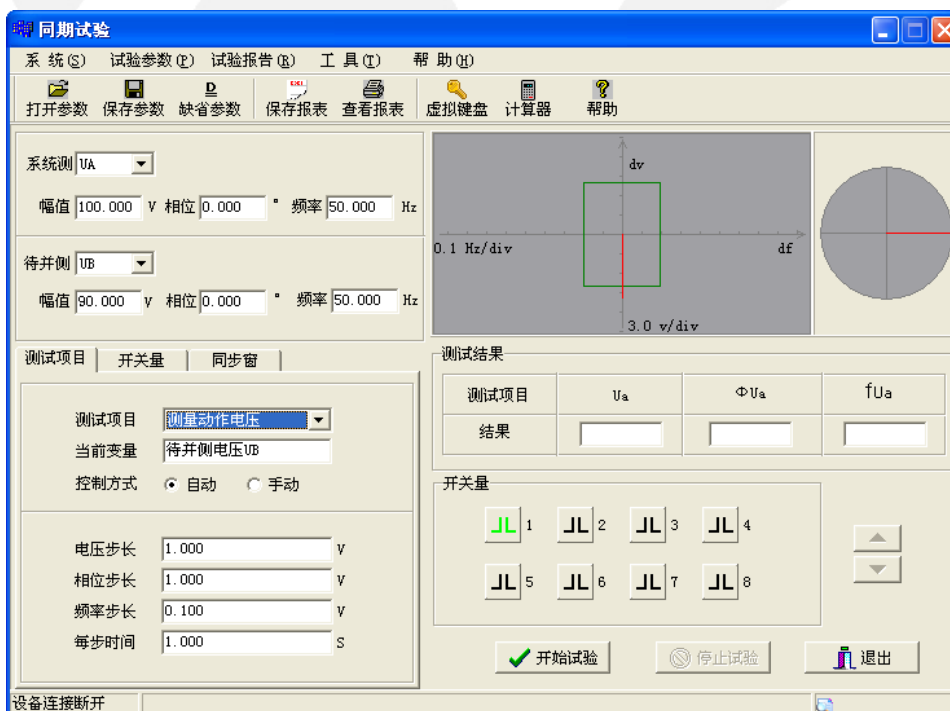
同期试验

系统(S) 试验参数(P) 试验报告(R) 工具(T) 帮助(H)

打开参数 保存参数 缺省参数 保存报表 查看报表 虚拟键盘 计算器 帮助

系统测 UA

幅值 100.000 V 相位 0.000 ° 频率 50.000 Hz

待并侧 UB

幅值 90.000 V 相位 0.000 ° 频率 50.000 Hz

dv
0.1 Hz/div
df
3.0 v/div

测试项目 开关量 同步窗

测试项目 测量动作电压
当前变量 待并侧电压UB
控制方式 自动 手动

电压步长 1.000 V
相位步长 1.000 V
频率步长 0.100 V
每步时间 1.000 S

测试结果

| 测试项目 | Ua | ΦUa | fUa |
|---|---|---|---|
| 结果 | | | |

开关量

1 2 3 4
5 6 7 8

开始试验 停止试验 退出

设备连接断开